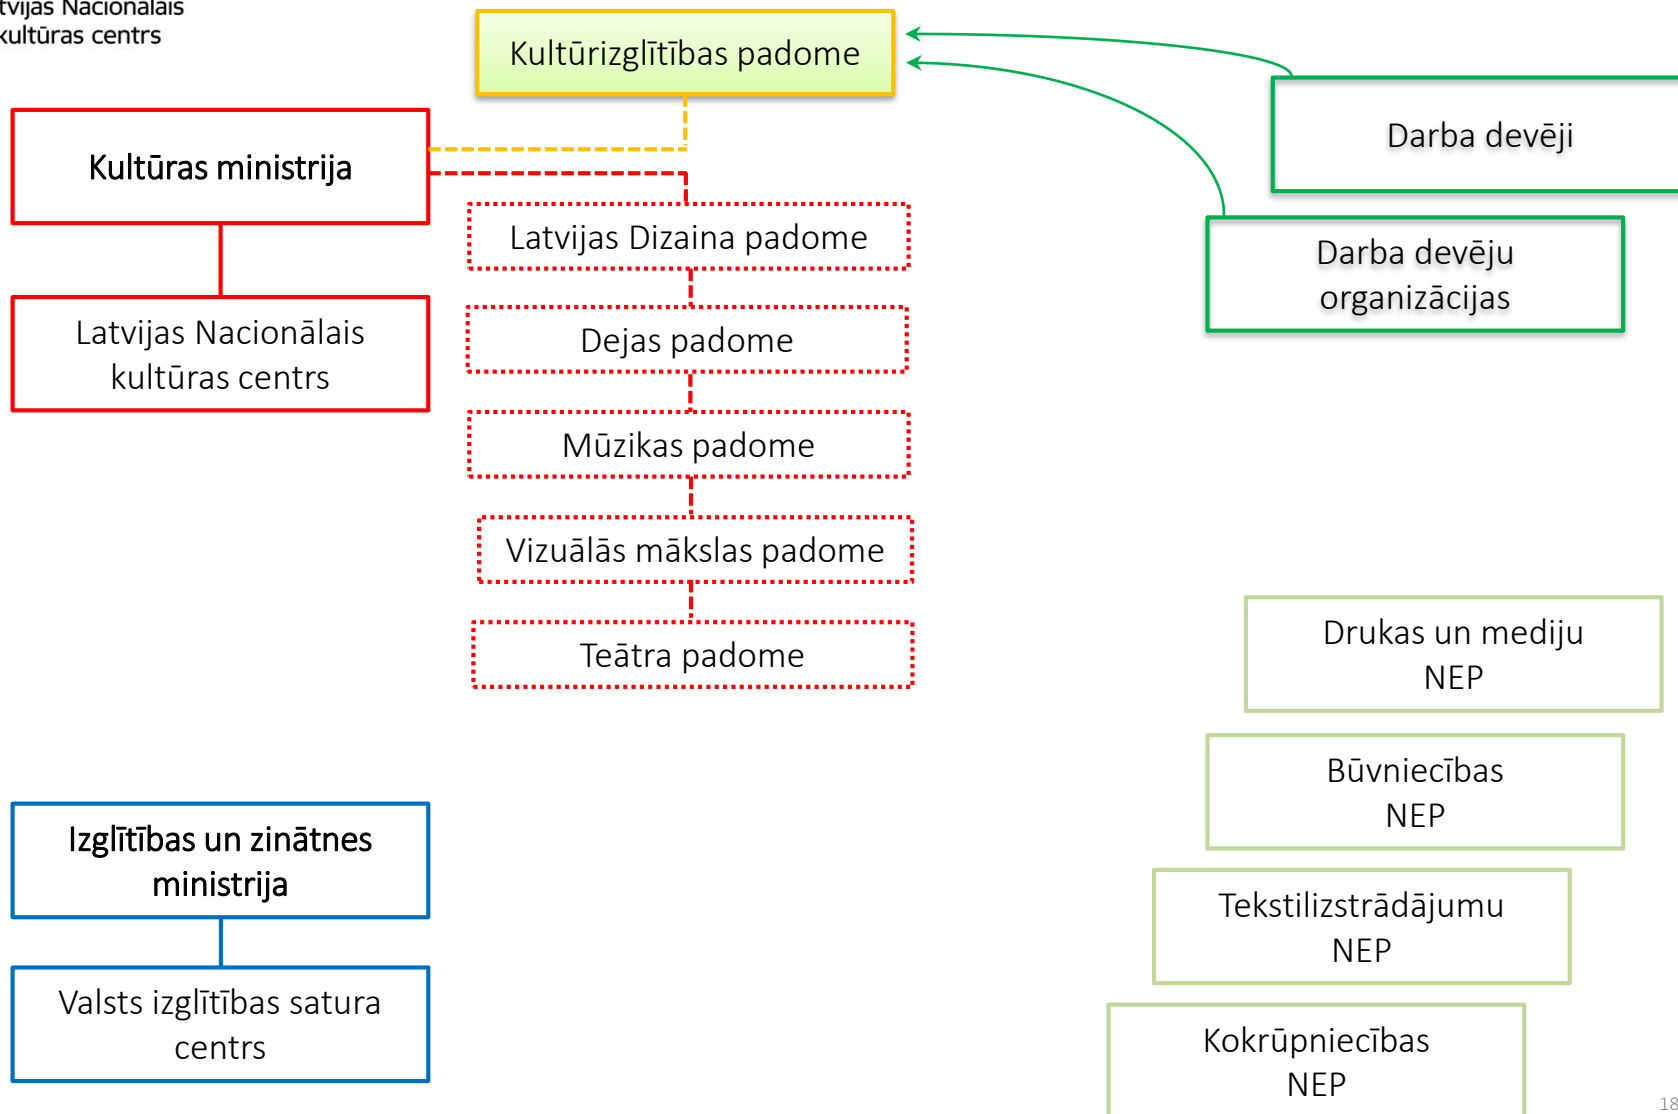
tvijas Nacionālais
kultūras centrs

Kultūrizglītības padome

Darba devēji

Kultūras ministrija

Latvijas Dizaina padome

Darba devēju organizācijas

Latvijas Nacionālais kultūras centrs

Dejas padome

Mūzikas padome

Vizuālās mākslas padome

Teātra padome

Drukas un mediju NEP

Būvniecības NEP

Izglītības un zinātnes ministrija

Tekstilizstrādājumu NEP

Valsts izglītības satura centrs

Kokrūpniecības NEP

18